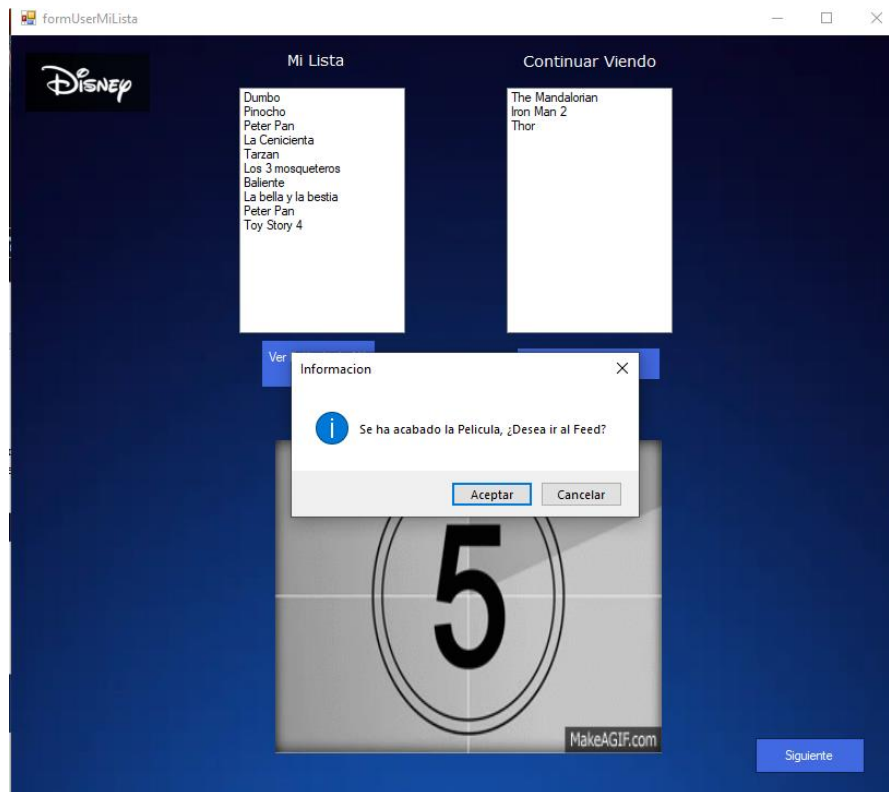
formUserMiLista

Disney

Mi Lista

Dumbo
Pinocho
Peter Pan
La Cenicienta
Tarzan
Los 3 mosqueteros
Baliente
La bella y la bestia
Peter Pan
Toy Story 4

Continuar Viendo

The Mandalorian
Iron Man 2
Thor

Ver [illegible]

Informacion

Se ha acabado la Pelicula, ¿Desea ir al Feed?

Aceptar Cancelar

5

MakeAGIF.com

Siguiente